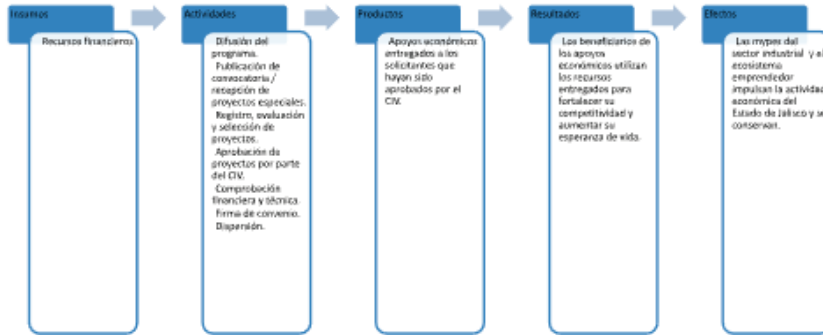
Insumos

Recursos financieros

Actividades

Difusión del programa.
Publicación de convocatoria / recepción de proyectos especiales.
Registro, evaluación y selección de proyectos.
Aprobación de proyectos por parte del CIV.
Comprobación financiera y técnica.
Firma de convenio.
Dispersión.

Productos

Apoyos económicos entregados a los solicitantes que hayan sido aprobados por el CIV.

Resultados

Los beneficiarios de los apoyos económicos utilizan los recursos entregados para fortalecer su competitividad y aumentar su esperanza de vida.

Efectos

Las mypes del sector industrial y al ecosistema emprendedor impulsan la actividad económica del Estado de Jalisco y se conservan.